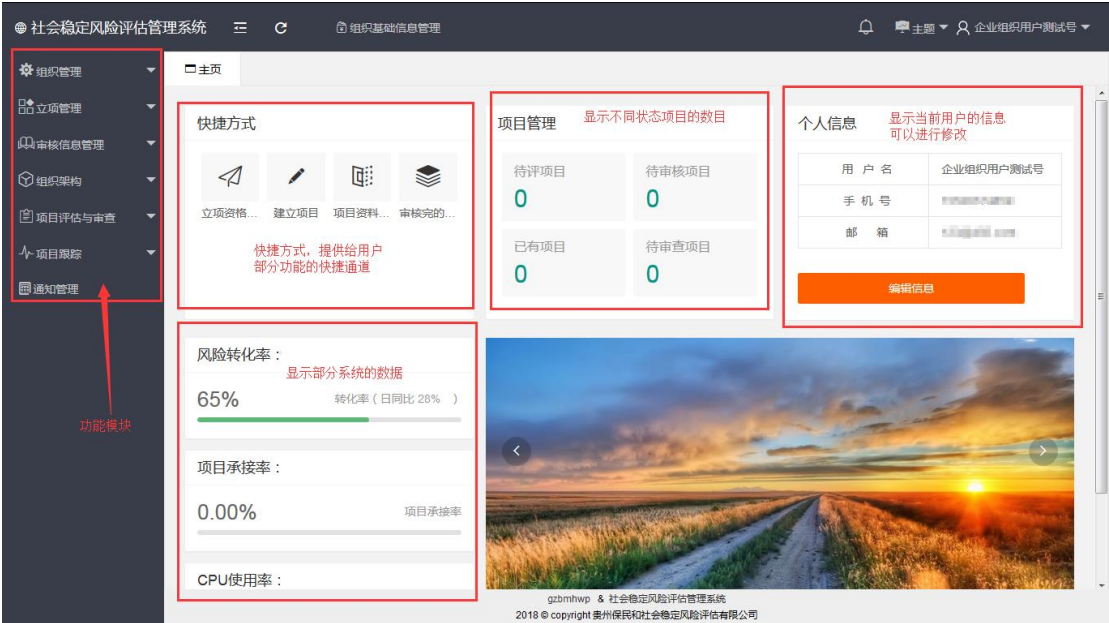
社会稳定风险评估管理系统

组织基础信息管理

主题 企业组织用户测试号

组织管理
立项管理
审核信息管理
组织架构
项目评估与审查
项目跟踪
通知管理

功能模块

主页

快捷方式

立项资格… 建立项目 项目资料… 审核完的…

快捷方式，提供给用户部分功能的快捷通道

项目管理 显示不同状态项目的数目

待评项目 0
待审核项目 0
已有项目 0
待审查项目 0

个人信息 显示当前用户的信息 可以进行修改

| 用户名 | 企业组织用户测试号 |
|---|---|
| 手机号 | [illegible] |
| 邮 箱 | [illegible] |

编辑信息

风险转化率：
显示部分系统的数据
65% 转化率（日同比 28% ）

项目承接率：
0.00% 项目承接率

CPU使用率：

gzbmhwp & 社会稳定风险评估管理系统
2018 © copyright 贵州保民和社会稳定风险评估有限公司